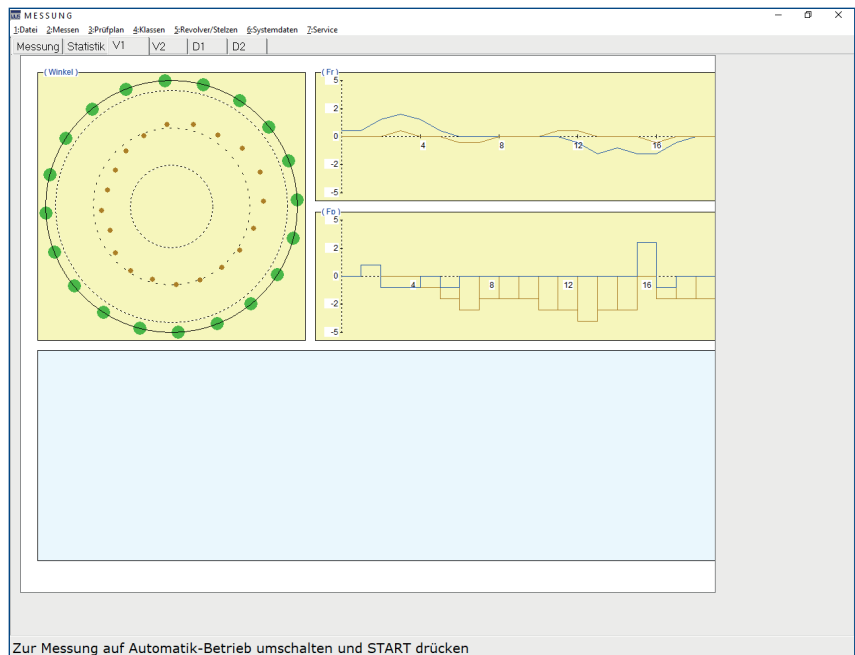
MESSUNG

1:Datei 2:Messen 3:Prüfplan 4:Klassen 5:Revolver/Stelzen 6:Systemdaten 7:Service

Messung Statistik V1 V2 D1 D2

Winkel

Fr
5
2
0
-2
-5
4 8 12 16

Fo
5
2
0
-2
-5
4 8 12 16

Zur Messung auf Automatik-Betrieb umschalten und START drücken